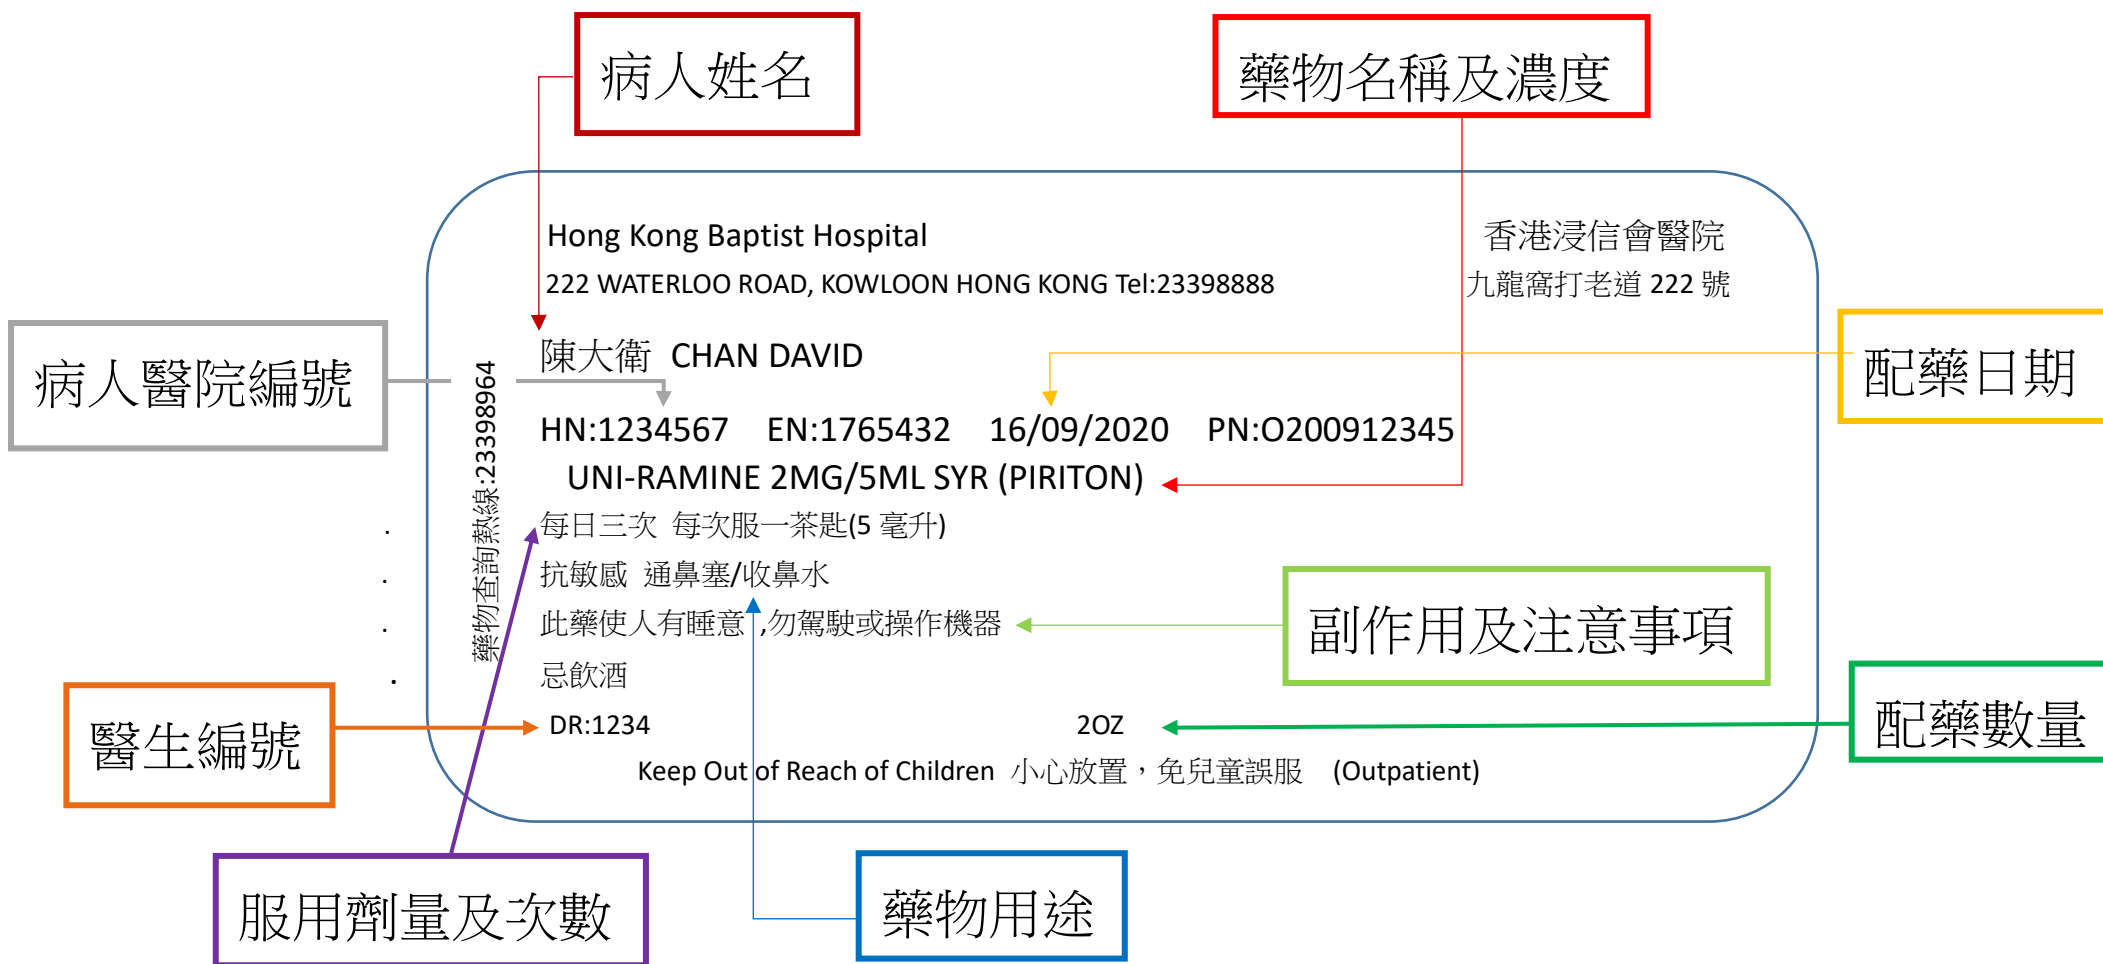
病人姓名

藥物名稱及濃度

Hong Kong Baptist Hospital

香港浸信會醫院

222 WATERLOO ROAD, KOWLOON HONG KONG Tel:23398888

九龍窩打老道 222 號

病人醫院編號

藥物查詢熱線:23398964

陳大衛 CHAN DAVID

配藥日期

HN:1234567 EN:1765432 16/09/2020 PN:O200912345

UNI-RAMINE 2MG/5ML SYR (PIRITON)

每日三次 每次服一茶匙(5 毫升)

抗敏感 通鼻塞/收鼻水

此藥使人有睡意 ,勿駕駛或操作機器

副作用及注意事項

忌飲酒

醫生編號

DR:1234

2OZ

配藥數量

Keep Out of Reach of Children 小心放置，免兒童誤服 (Outpatient)

服用劑量及次數

藥物用途